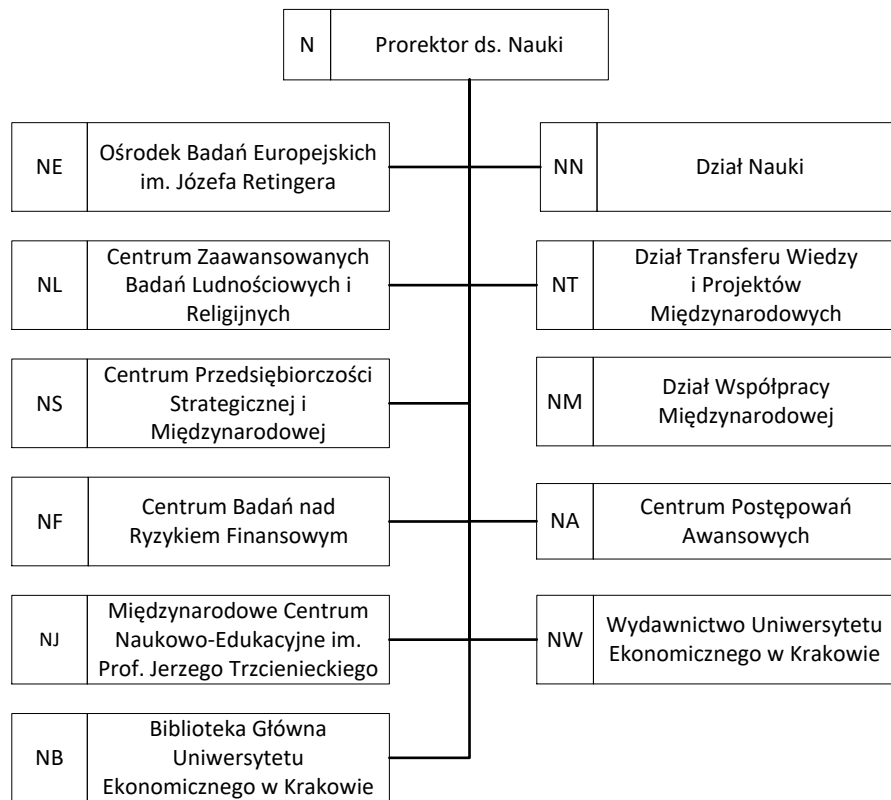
N Prorektor ds. Nauki

NE Ośrodek Badań Europejskich im. Józefa Retingera

NN Dział Nauki

NL Centrum Zaawansowanych Badań Ludnościowych i Religijnych

NT Dział Transferu Wiedzy i Projektów Międzynarodowych

NS Centrum Przedsiębiorczości Strategicznej i Międzynarodowej

NM Dział Współpracy Międzynarodowej

NF Centrum Badań nad Ryzykiem Finansowym

NA Centrum Postępowań Awansowych

NJ Międzynarodowe Centrum Naukowo-Edukacyjne im. Prof. Jerzego Trzcienieckiego

NW Wydawnictwo Uniwersytetu Ekonomicznego w Krakowie

NB Biblioteka Główna Uniwersytetu Ekonomicznego w Krakowie